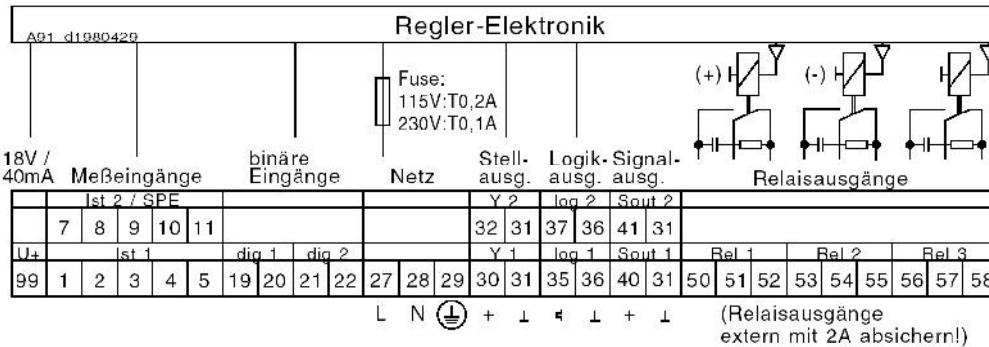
A91 d1980429

Regler-Elektronik

Fuse:
115V:T0,2A
230V:T0,1A

(+)
(-)

18V / 40mA

Meßeingänge

binäre Eingänge

Netz

Stell-ausg.

Logik-ausg.

Signal-ausg.

Relaisausgänge

| | Ist 2 / SPE | | | | | | | | | | | | | Y 2 | | log 2 | | Sout 2 | | | | | | | | | | |
|---|---|---|---|---|---|---|---|---|---|---|---|---|---|---|---|---|---|---|---|---|---|---|---|---|---|---|---|---|
| | 7 | 8 | 9 | 10 | 11 | | | | | | | | | 32 | 31 | 37 | 36 | 41 | 31 | | | | | | | | | |
| U+ | Ist 1 | | | | | dig 1 | | dig 2 | | | | | | Y 1 | | log 1 | | Sout 1 | | Rel 1 | | | Rel 2 | | | Rel 3 | | |
| 99 | 1 | 2 | 3 | 4 | 5 | 19 | 20 | 21 | 22 | 27 | 28 | 29 | | 30 | 31 | 35 | 36 | 40 | 31 | 50 | 51 | 52 | 53 | 54 | 55 | 56 | 57 | 58 |

L N + ⊥ + ⊥ + ⊥

(Relaisausgänge extern mit 2A absichern!)